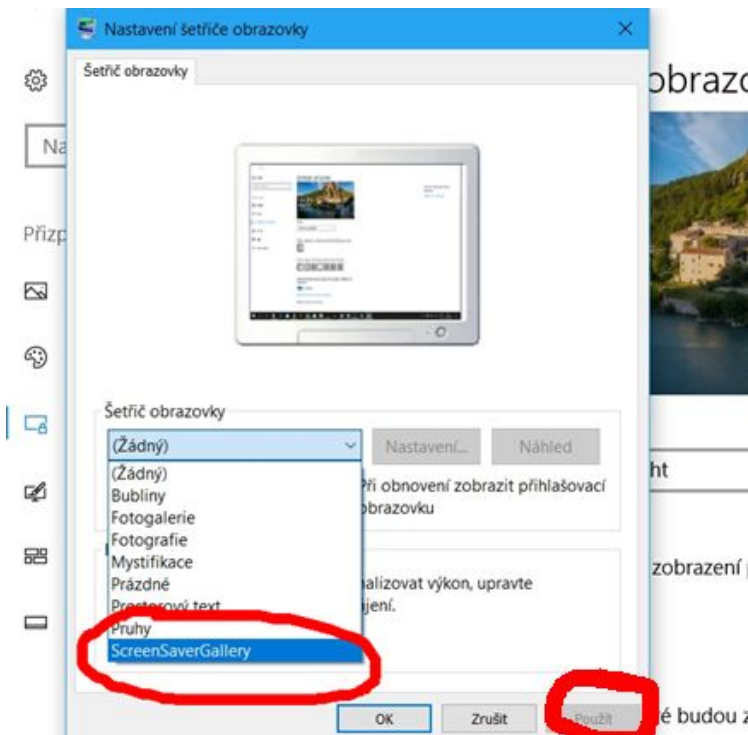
Nastavení šetřiče obrazovky

Šetřič obrazovky

Šetřič obrazovky

(Žádný)

Nastavení...

Náhled

(Žádný)
Bubliny
Fotogalerie
Fotografie
Mystifikace
Prázdné
Prostorový text
Pruhy
ScreenSaverGallery

Při obnovení zobrazit přihlašovací obrazovku

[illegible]alizovat výkon, upravte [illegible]jení.

OK

Zrušit

Použít

Na

Přizp

obrazo

ht

zobrazení

é budou z